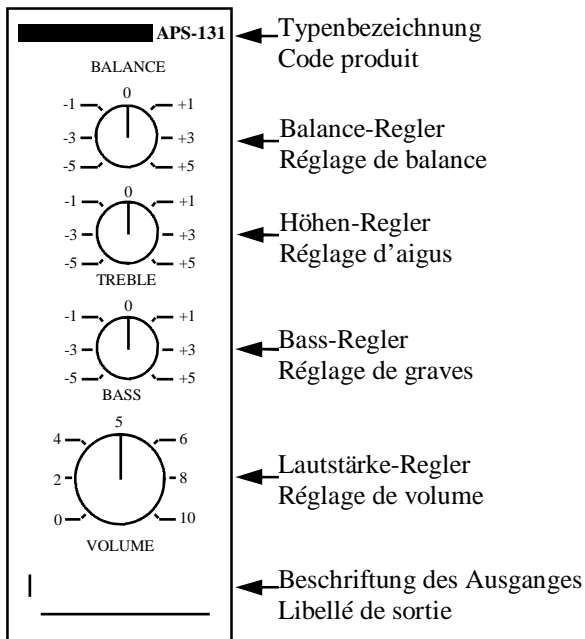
APS-131

BALANCE

0
-1 +1
-3 +3
-5 +5

0
-1 +1
-3 +3
-5 +5
TREBLE

0
-1 +1
-3 +3
-5 +5
BASS

5
4 6
2 8
0 10
VOLUME

|

Typenbezeichnung
Code produit

Balance-Regler
Réglage de balance

Höhen-Regler
Réglage d'aigus

Bass-Regler
Réglage de graves

Lautstärke-Regler
Réglage de volume

Beschriftung des Ausganges
Libellé de sortie